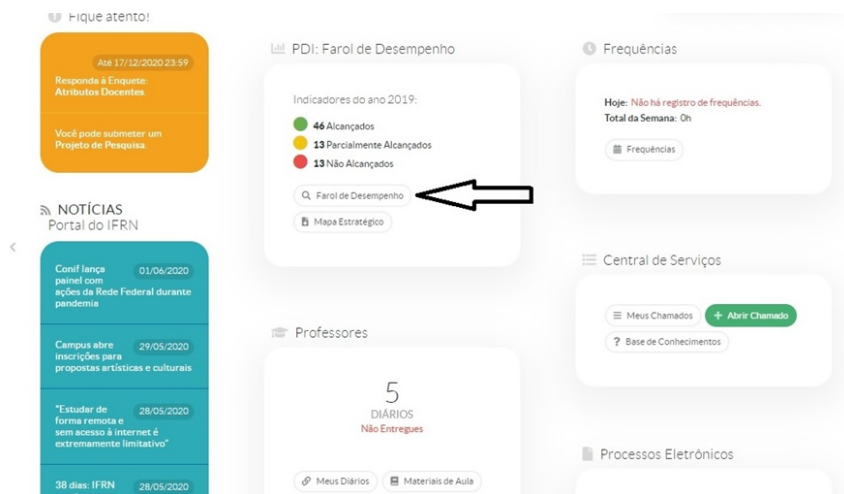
Fique atento!

Até 17/12/2020 23:59
Responda à Enquete: Atributos Docentes.

Você pode submeter um Projeto de Pesquisa.

NOTÍCIAS
Portal do IFRN

Conif lança painel com ações da Rede Federal durante pandemia
01/06/2020

Campus abre inscrições para propostas artísticas e culturais
29/05/2020

"Estudar de forma remota e sem acesso à internet é extremamente limitativo"
28/05/2020

38 dias: IFRN
28/05/2020

PDI: Farol de Desempenho

Indicadores do ano 2019:
46 Alcançados
13 Parcialmente Alcançados
13 Não Alcançados

Farol de Desempenho
Mapa Estratégico

Professores

5
DIÁRIOS
Não Entregues

Meus Diários
Materiais de Aula

Frequências

Hoje: Não há registro de frequências.
Total da Semana: 0h

Frequências

Central de Serviços

Meus Chamados
Abrir Chamado
Base de Conhecimentos

Processos Eletrônicos